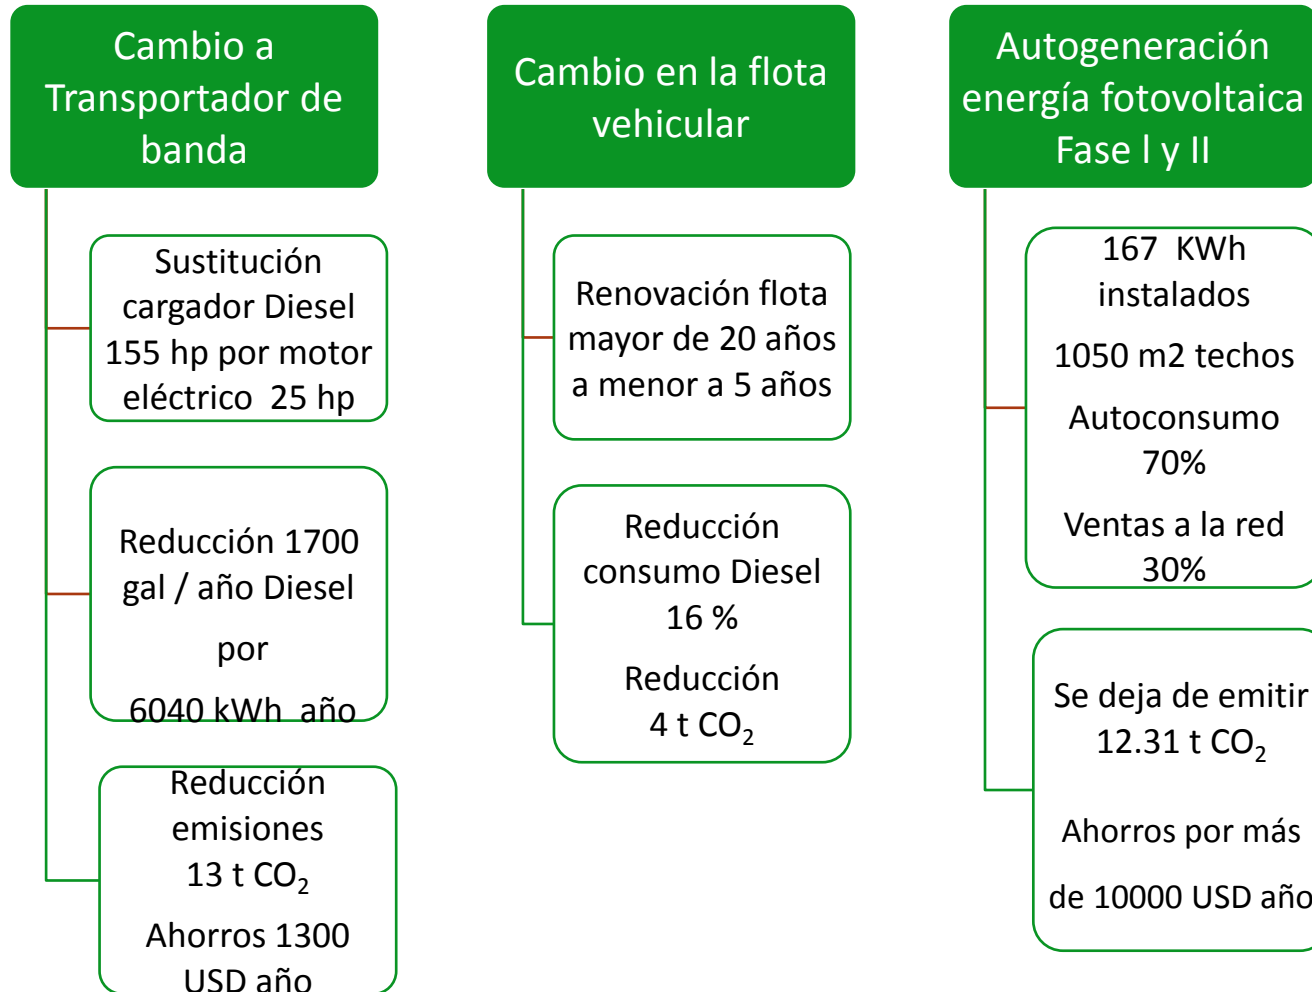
Cambio a Transportador de banda

Sustitución cargador Diesel 155 hp por motor eléctrico 25 hp

Reducción 1700 gal / año Diesel

por

6040 kWh año

Reducción emisiones 13 t $CO_2$

Ahorros 1300 USD año

Cambio en la flota vehicular

Renovación flota mayor de 20 años a menor a 5 años

Reducción consumo Diesel 16 %

Reducción 4 t $CO_2$

Autogeneración energía fotovoltaica Fase l y II

167 KWh instalados

1050 m2 techos

Autoconsumo 70%

Ventas a la red 30%

Se deja de emitir 12.31 t $CO_2$

Ahorros por más

de 10000 USD año